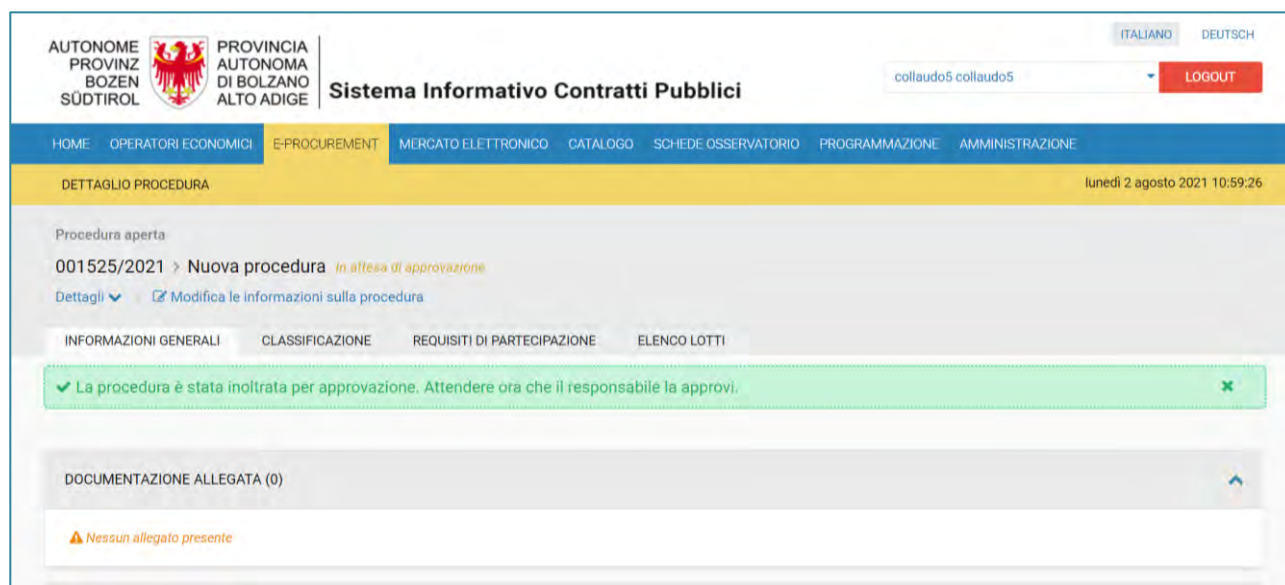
AUTONOME PROVINZ BOZEN SÜDTIROL

PROVINCIA AUTONOMA DI BOLZANO ALTO ADIGE

Sistema Informativo Contratti Pubblici

ITALIANO DEUTSCH

collaudo5 collaudo5

LOGOUT

HOME OPERATORI ECONOMICI E-PROCUREMENT MERCATO ELETTRONICO CATALOGO SCHEDE OSSERVATORIO PROGRAMMAZIONE AMMINISTRAZIONE

DETTAGLIO PROCEDURA

lunedì 2 agosto 2021 10:59:26

Procedura aperta

001525/2021 > Nuova procedura In attesa di approvazione

Dettagli | Modifica le informazioni sulla procedura

INFORMAZIONI GENERALI CLASSIFICAZIONE REQUISITI DI PARTECIPAZIONE ELENCO LOTTI

La procedura è stata inoltrata per approvazione. Attendere ora che il responsabile la approvi.

DOCUMENTAZIONE ALLEGATA (0)

Nessun allegato presente